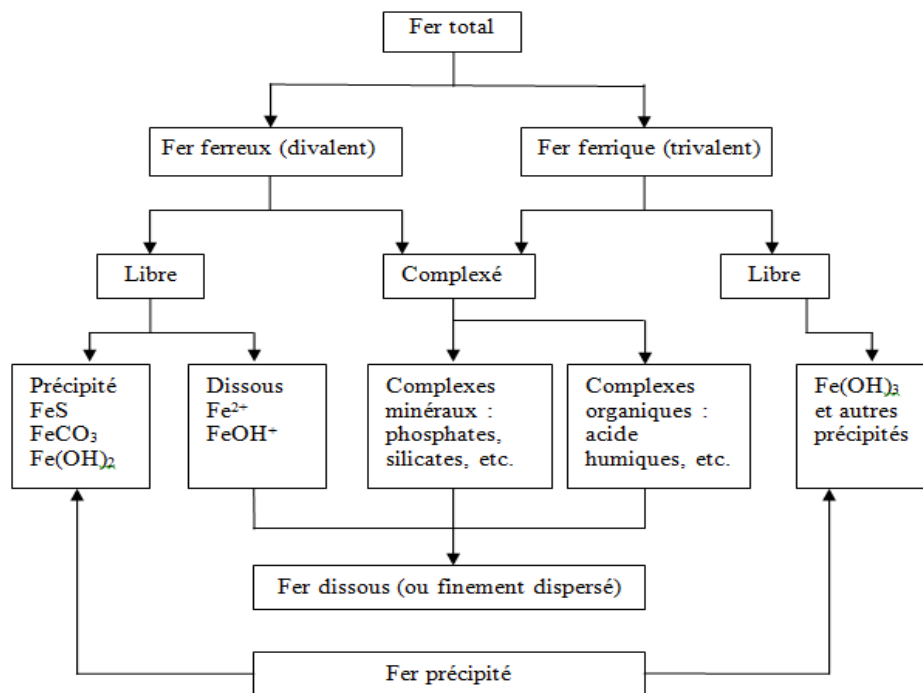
Fer total

Fer ferreux (divalent)

Fer ferrique (trivalent)

Libre

Complexé

Libre

Précipité
FeS
$FeCO_3$
$Fe(OH)_2$

Dissous
$Fe^{2+}$
$FeOH^+$

Complexes minéraux : phosphates, silicates, etc.

Complexes organiques : acide humiques, etc.

$Fe(OH)_3$ et autres précipités

Fer dissous (ou finement dispersé)

Fer précipité